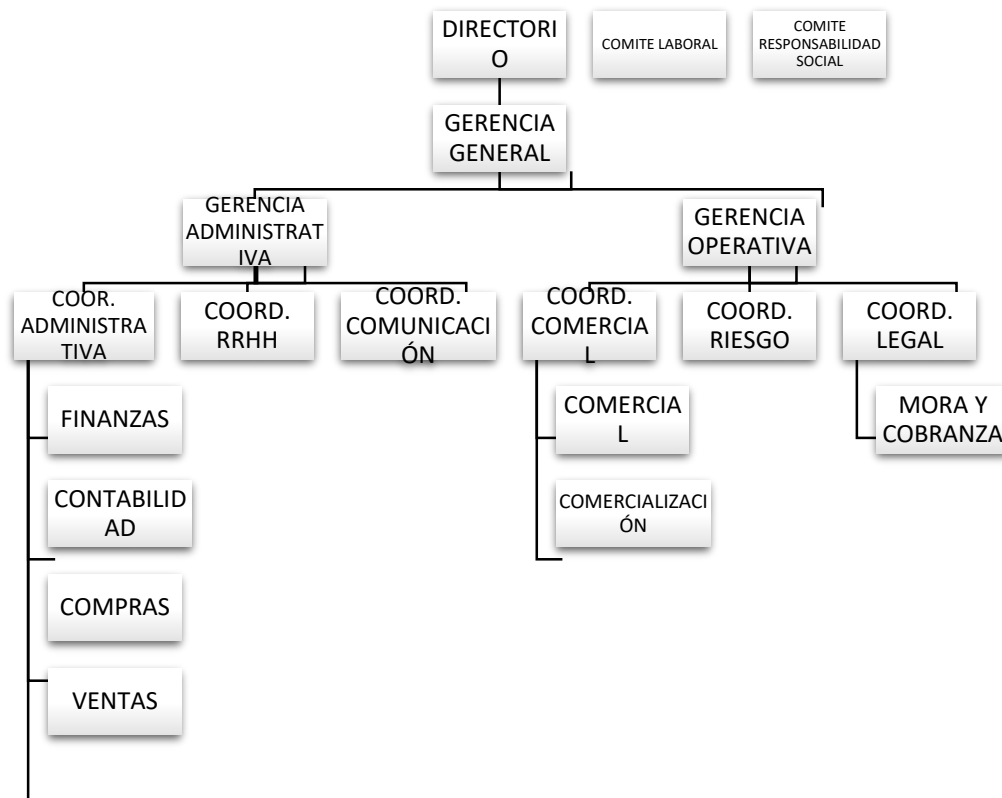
DIRECTORIO

COMITE LABORAL

COMITE RESPONSABILIDAD SOCIAL

GERENCIA GENERAL

GERENCIA ADMINISTRATIVA

GERENCIA OPERATIVA

COOR. ADMINISTRATIVA

COORD. RRHH

COORD. COMUNICACIÓN

COORD. COMERCIAL

COORD. RIESGO

COORD. LEGAL

FINANZAS

CONTABILIDAD

COMPRAS

VENTAS

COMERCIAL

COMERCIALIZACIÓN

MORA Y COBRANZA